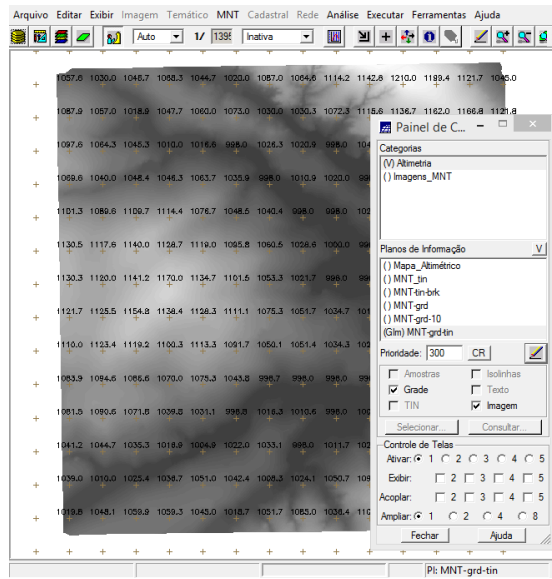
Arquivo Editar Exibir Imagem Temático MNT Cadastral Rede Análise Executar Ferramentas Ajuda

Auto 1/ 1395 Inativa

1057.6 1030.0 1048.7 1068.3 1044.7 1020.0 1087.0 1064.6 1114.2 1142.8 1210.0 1189.4 1121.7 1045.0
1087.9 1057.0 1018.9 1047.7 1060.0 1073.0 1030.0 1030.3 1072.3 1115.6 1136.7 1162.0 1166.8 1121.8
1097.6 1064.3 1045.3 1010.0 1016.6 998.0 1026.3 1020.9 998.0 104
1069.6 1040.0 1048.4 1046.3 1063.7 1035.9 998.0 1010.9 1020.0 99
1101.3 1089.6 1109.7 1114.4 1076.7 1048.5 1040.4 998.0 998.0 102
1130.5 1117.6 1140.0 1128.7 1119.0 1095.8 1060.5 1028.6 1060.0 99
1130.3 1120.0 1141.2 1170.0 1134.7 1101.5 1053.3 1021.7 998.0 99
1121.7 1125.5 1154.8 1138.4 1128.3 1111.1 1075.3 1051.7 1034.7 101
1110.0 1123.4 1119.2 1100.3 1113.3 1091.7 1050.1 1051.4 1034.3 102
1083.9 1094.6 1086.6 1070.0 1075.3 1043.8 998.7 998.0 998.0 99
1061.5 1090.6 1071.8 1039.8 1031.1 998.3 1016.3 1010.6 998.0 100
1041.2 1044.7 1035.3 1018.9 1004.9 1022.0 1033.1 998.0 1011.7 102
1039.0 1010.0 1025.4 1038.7 1051.0 1042.4 1008.3 1024.1 1050.7 109
1019.8 1048.1 1059.9 1059.3 1043.0 1018.7 1051.7 1085.0 1038.4 110

Painel de C...
Categorias
(V) Altimetria
( ) Imagens_MNT
Planos de Informação V
( ) Mapa_Altimétrico
( ) MNT_tin
( ) MNT-tin-brk
( ) MNT-grd
( ) MNT-grd-10
(Glm) MNT-grd-tin
Prioridade: 300 CR
Amostras Isolinhas
Grade Texto
TIN Imagem
Selecionar... Consultar...
Controle de Telas
Ativar: 1 2 3 4 5
Exibir: 2 3 4 5
Acoplar: 2 3 4 5
Ampliar: 1 2 4 8
Fechar Ajuda

PI: MNT-grd-tin